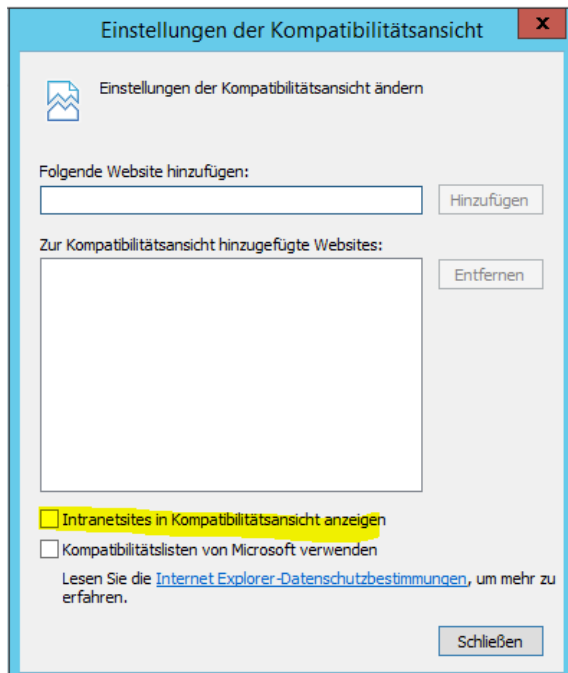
Einstellungen der Kompatibilitätsansicht

x

Einstellungen der Kompatibilitätsansicht ändern

Folgende Website hinzufügen:

Hinzufügen

Zur Kompatibilitätsansicht hinzugefügte Websites:

Entfernen

Intranetsites in Kompatibilitätsansicht anzeigen

Kompatibilitätslisten von Microsoft verwenden

Lesen Sie die Internet Explorer-Datenschutzbestimmungen, um mehr zu erfahren.

Schließen